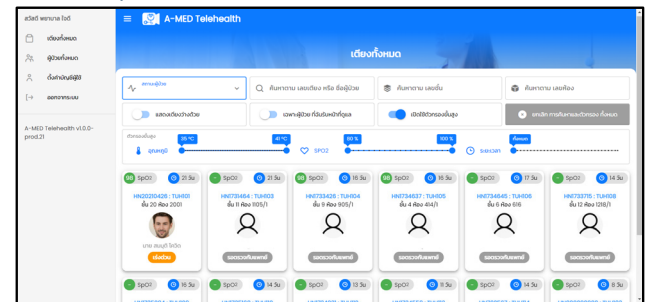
สวัสดี พยาบาล ไอดี

เตียงทั้งหมด

ผู้ป่วยทั้งหมด

ตั้งค่าข้อมูลผู้ใช้

ออกจากระบบ

A-MED Telehealth v1.0.0-prod.21

A-MED Telehealth

เตียงทั้งหมด

สถานะผู้ป่วย

ค้นหาตาม เลขเตียง หรือ ชื่อผู้ป่วย

ค้นหาตาม เลขชั้น

ค้นหาตาม เลขห้อง

แสดงเตียงว่างด้วย

เฉพาะผู้ป่วย ที่อยู่ในการดูแล

เปิดใช้ตัวกรองขั้นสูง

ยกเลิก การค้นหาและตัวกรอง ทั้งหมด

ตัวกรองขั้นสูง

อุณหภูมิ 35 °C 41 °C

SPO2 90 % 100 %

ระยะเวลา ทั้งหมด

98 SpO2 21 วัน
HN20210426 : TUH101
ชั้น 20 ห้อง 2001
นาย สมบูรณ์ ใจดี
เฝ้าระวัง

- SpO2 21 วัน
HN1731484 : TUH103
ชั้น 11 ห้อง 1105/1
รอตรวจคัดแยกผู้ป่วย

98 SpO2 16 วัน
HN1734328 : TUH104
ชั้น 9 ห้อง 905/1
รอตรวจคัดแยกผู้ป่วย

- SpO2 16 วัน
HN1734537 : TUH105
ชั้น 4 ห้อง 414/1
รอตรวจคัดแยกผู้ป่วย

- SpO2 17 วัน
HN1734545 : TUH105
ชั้น 6 ห้อง 616
รอตรวจคัดแยกผู้ป่วย

- SpO2 14 วัน
HN1733715 : TUH108
ชั้น 12 ห้อง 1218/1
รอตรวจคัดแยกผู้ป่วย

- SpO2 16 วัน
- SpO2 14 วัน
- SpO2 13 วัน
- SpO2 14 วัน
- SpO2 14 วัน
- SpO2 14 วัน